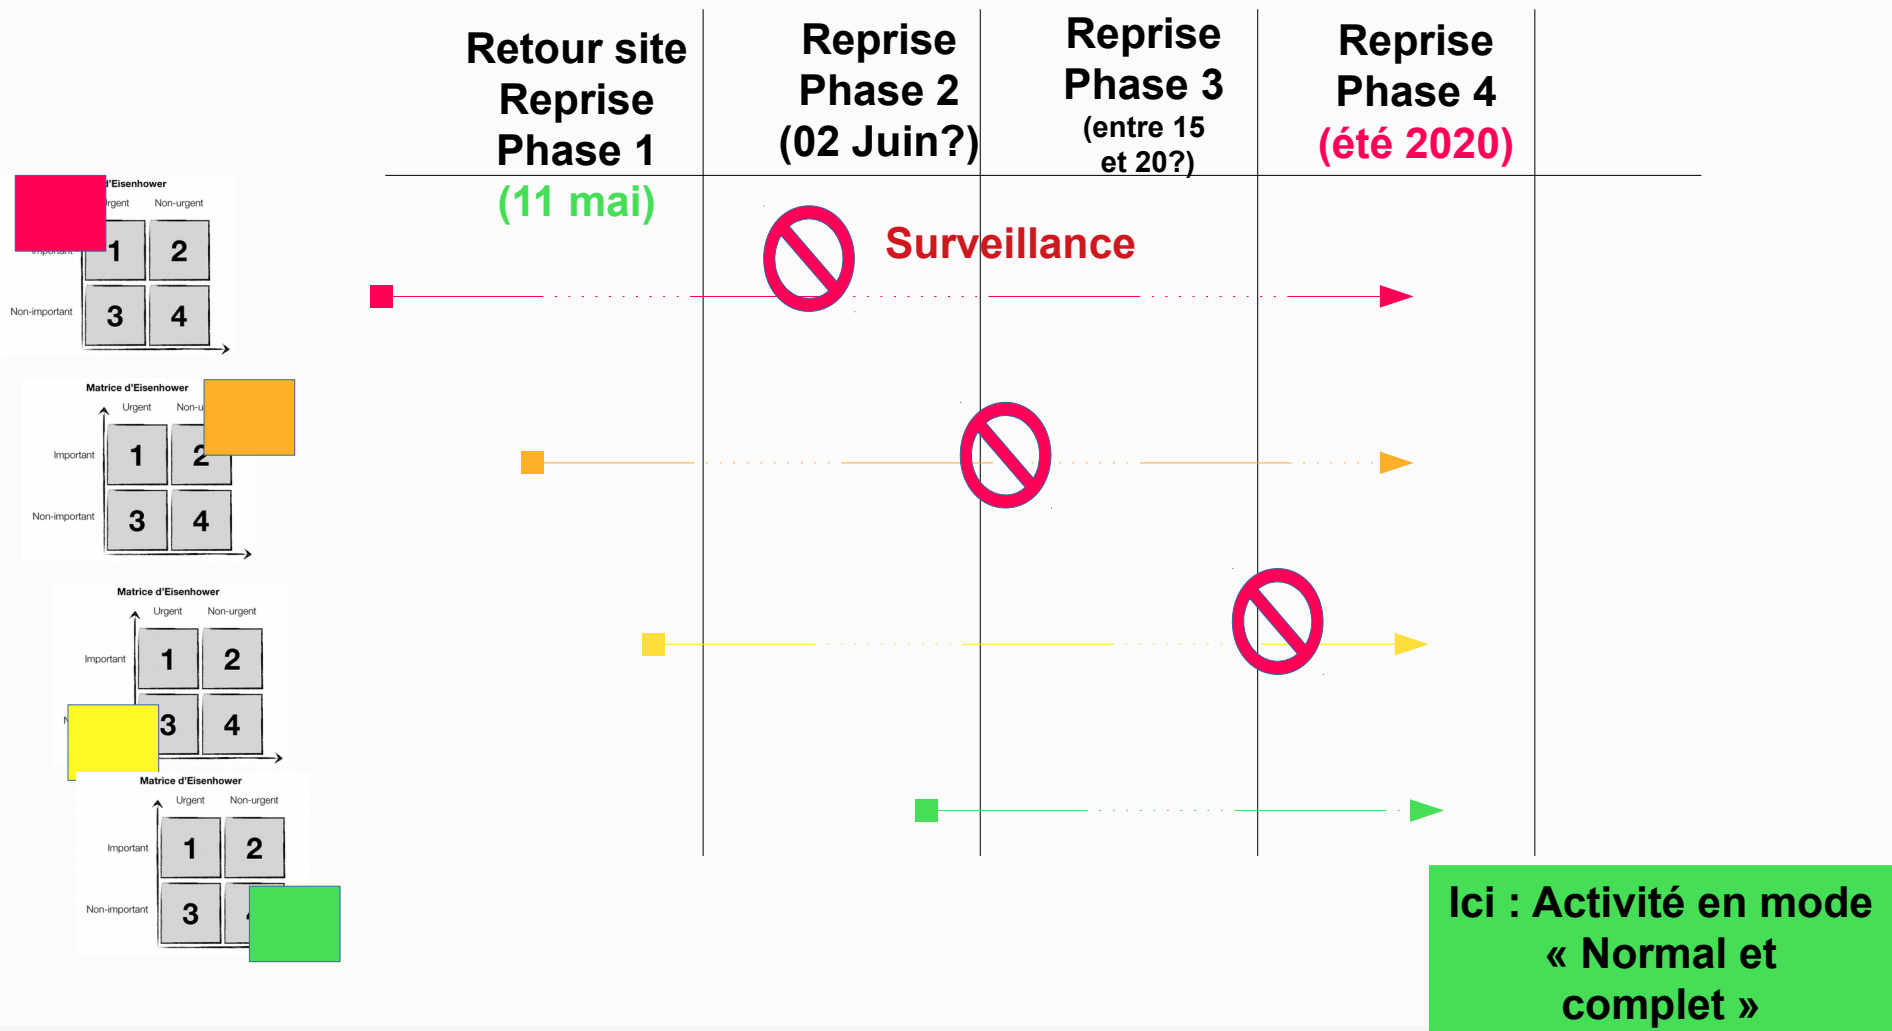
Retour site Reprise Phase 1 (11 mai)

Reprise Phase 2 (02 Juin?)

Reprise Phase 3 (entre 15 et 20?)

Reprise Phase 4 (été 2020)

Surveillance

d'Eisenhower
rgent Non-urgent
Important
1 2
Non-important
3 4

Matrice d'Eisenhower
Urgent Non-u
Important
1 2
Non-important
3 4

Matrice d'Eisenhower
Urgent Non-urgent
Important
1 2
N
3 4

Matrice d'Eisenhower
Urgent Non-urgent
Important
1 2
Non-important
3

Ici : Activité en mode « Normal et complet »